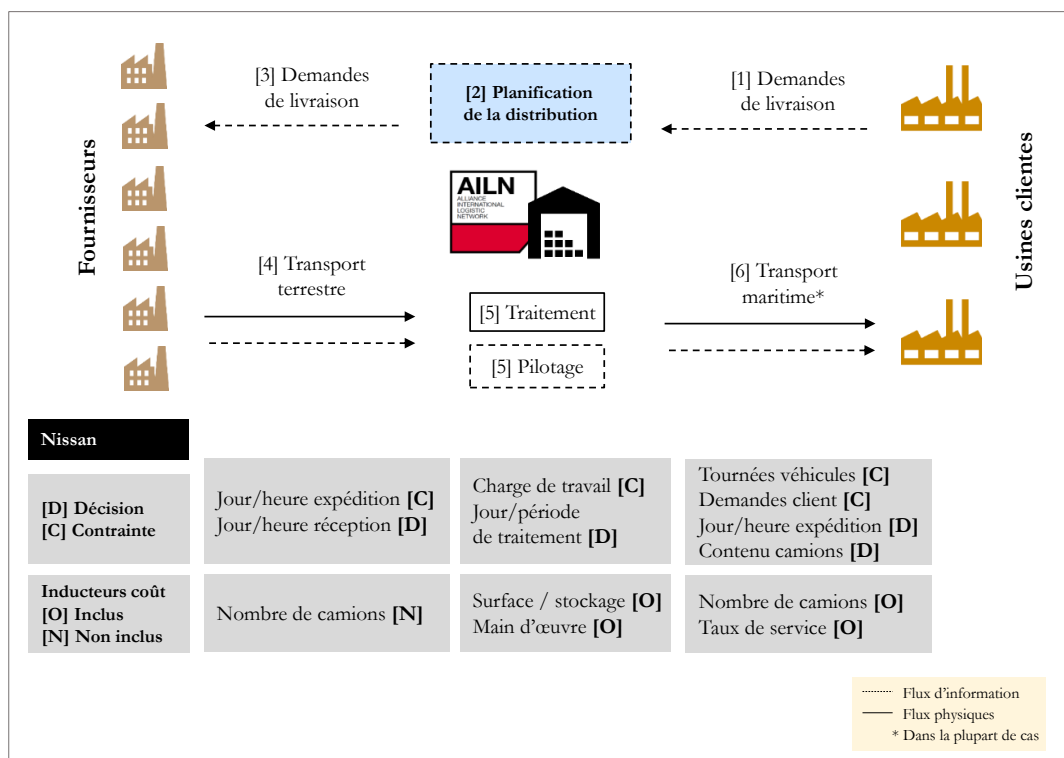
Fournisseurs

[3] Demandes de livraison

**[2] Planification de la distribution**

[1] Demandes de livraison

Usines clientes

AILN
ALLIANCE INTERNATIONAL LOGISTIC NETWORK

[4] Transport terrestre

[5] Traitement

[5] Pilotage

[6] Transport maritime*

**Nissan**

| | | | |
|---|---|---|---|
| **[D] Décision** **[C] Contrainte** | Jour/heure expédition **[C]** Jour/heure réception **[D]** | Charge de travail **[C]** Jour/période de traitement **[D]** | Tournées véhicules **[C]** Demandes client **[C]** Jour/heure expédition **[D]** Contenu camions **[D]** |
| **Inducteurs coût** **[O] Inclus** **[N] Non inclus** | Nombre de camions **[N]** | Surface / stockage **[O]** Main d'œuvre **[O]** | Nombre de camions **[O]** Taux de service **[O]** |

Flux d'information
Flux physiques
* Dans la plupart de cas